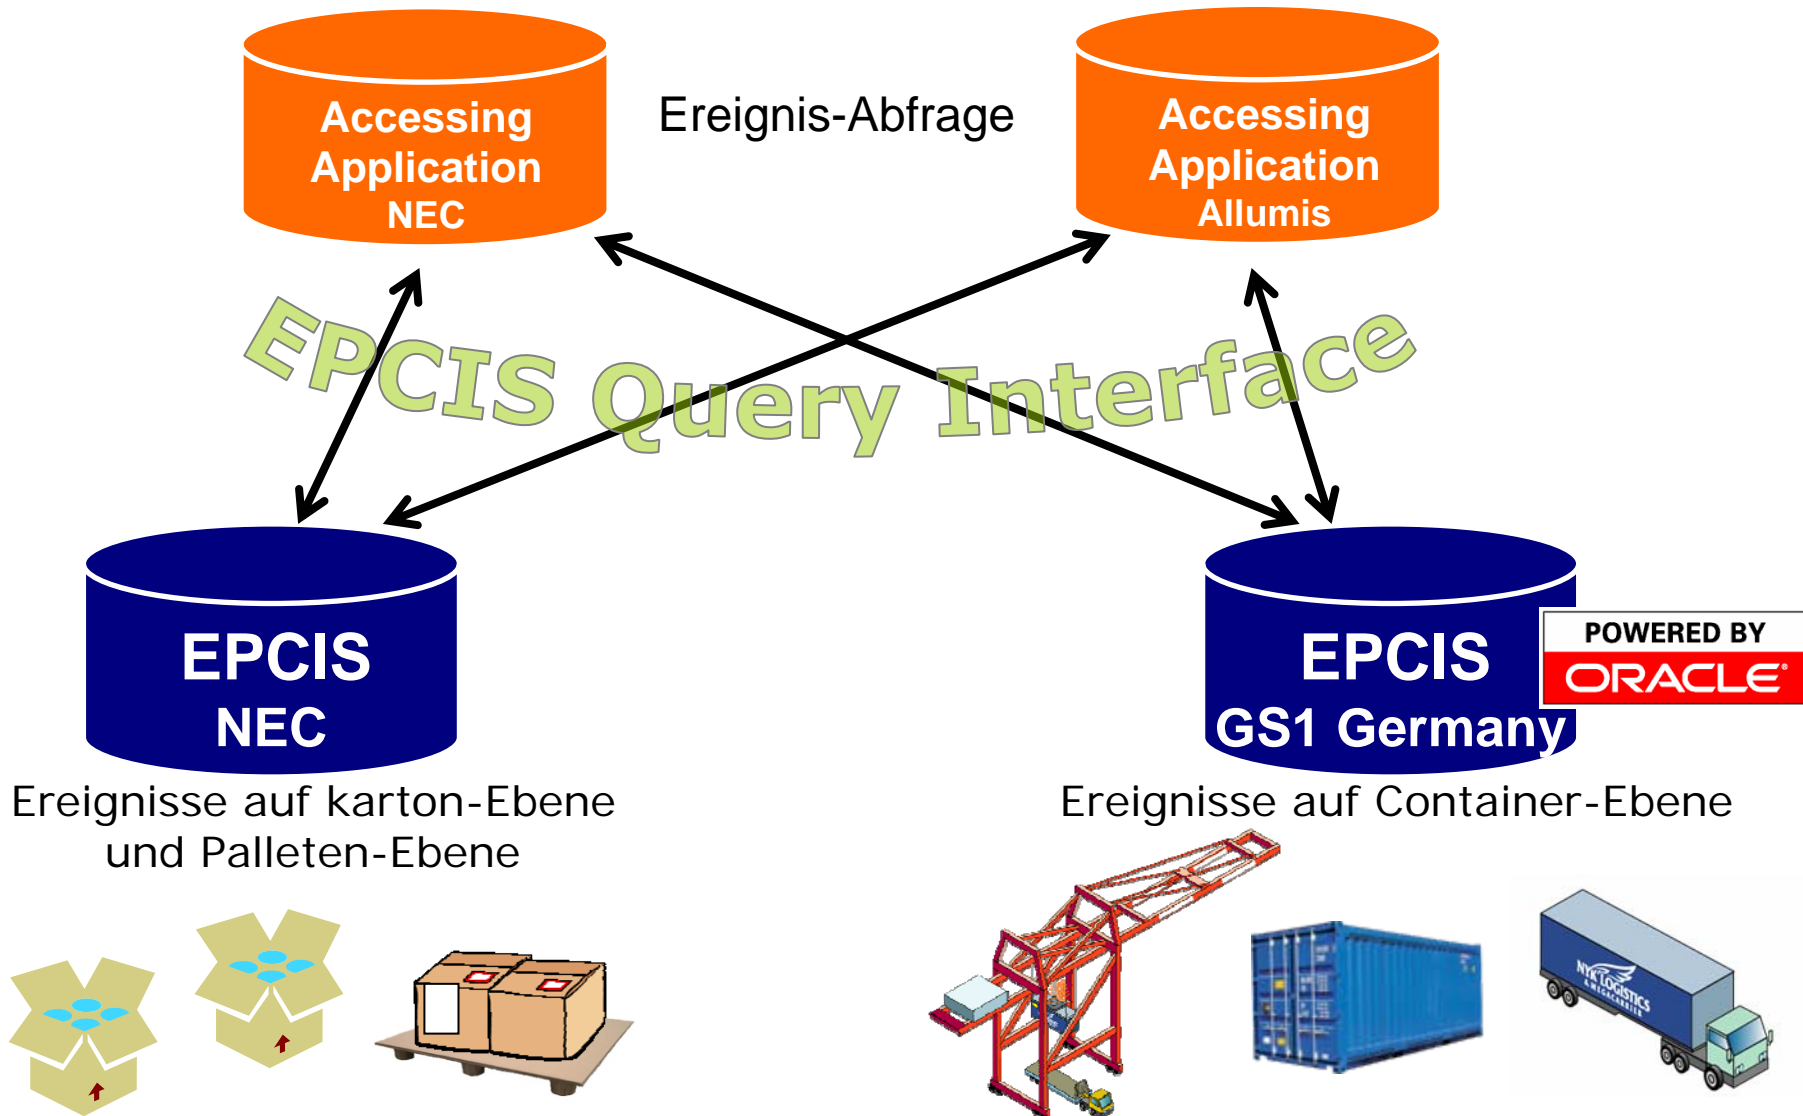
Accessing Application NEC

Ereignis-Abfrage

Accessing Application Allumis

EPCIS Query Interface

EPCIS NEC

EPCIS GS1 Germany

POWERED BY ORACLE

Ereignisse auf karton-Ebene und Palleten-Ebene

Ereignisse auf Container-Ebene

NYK LOGISTICS